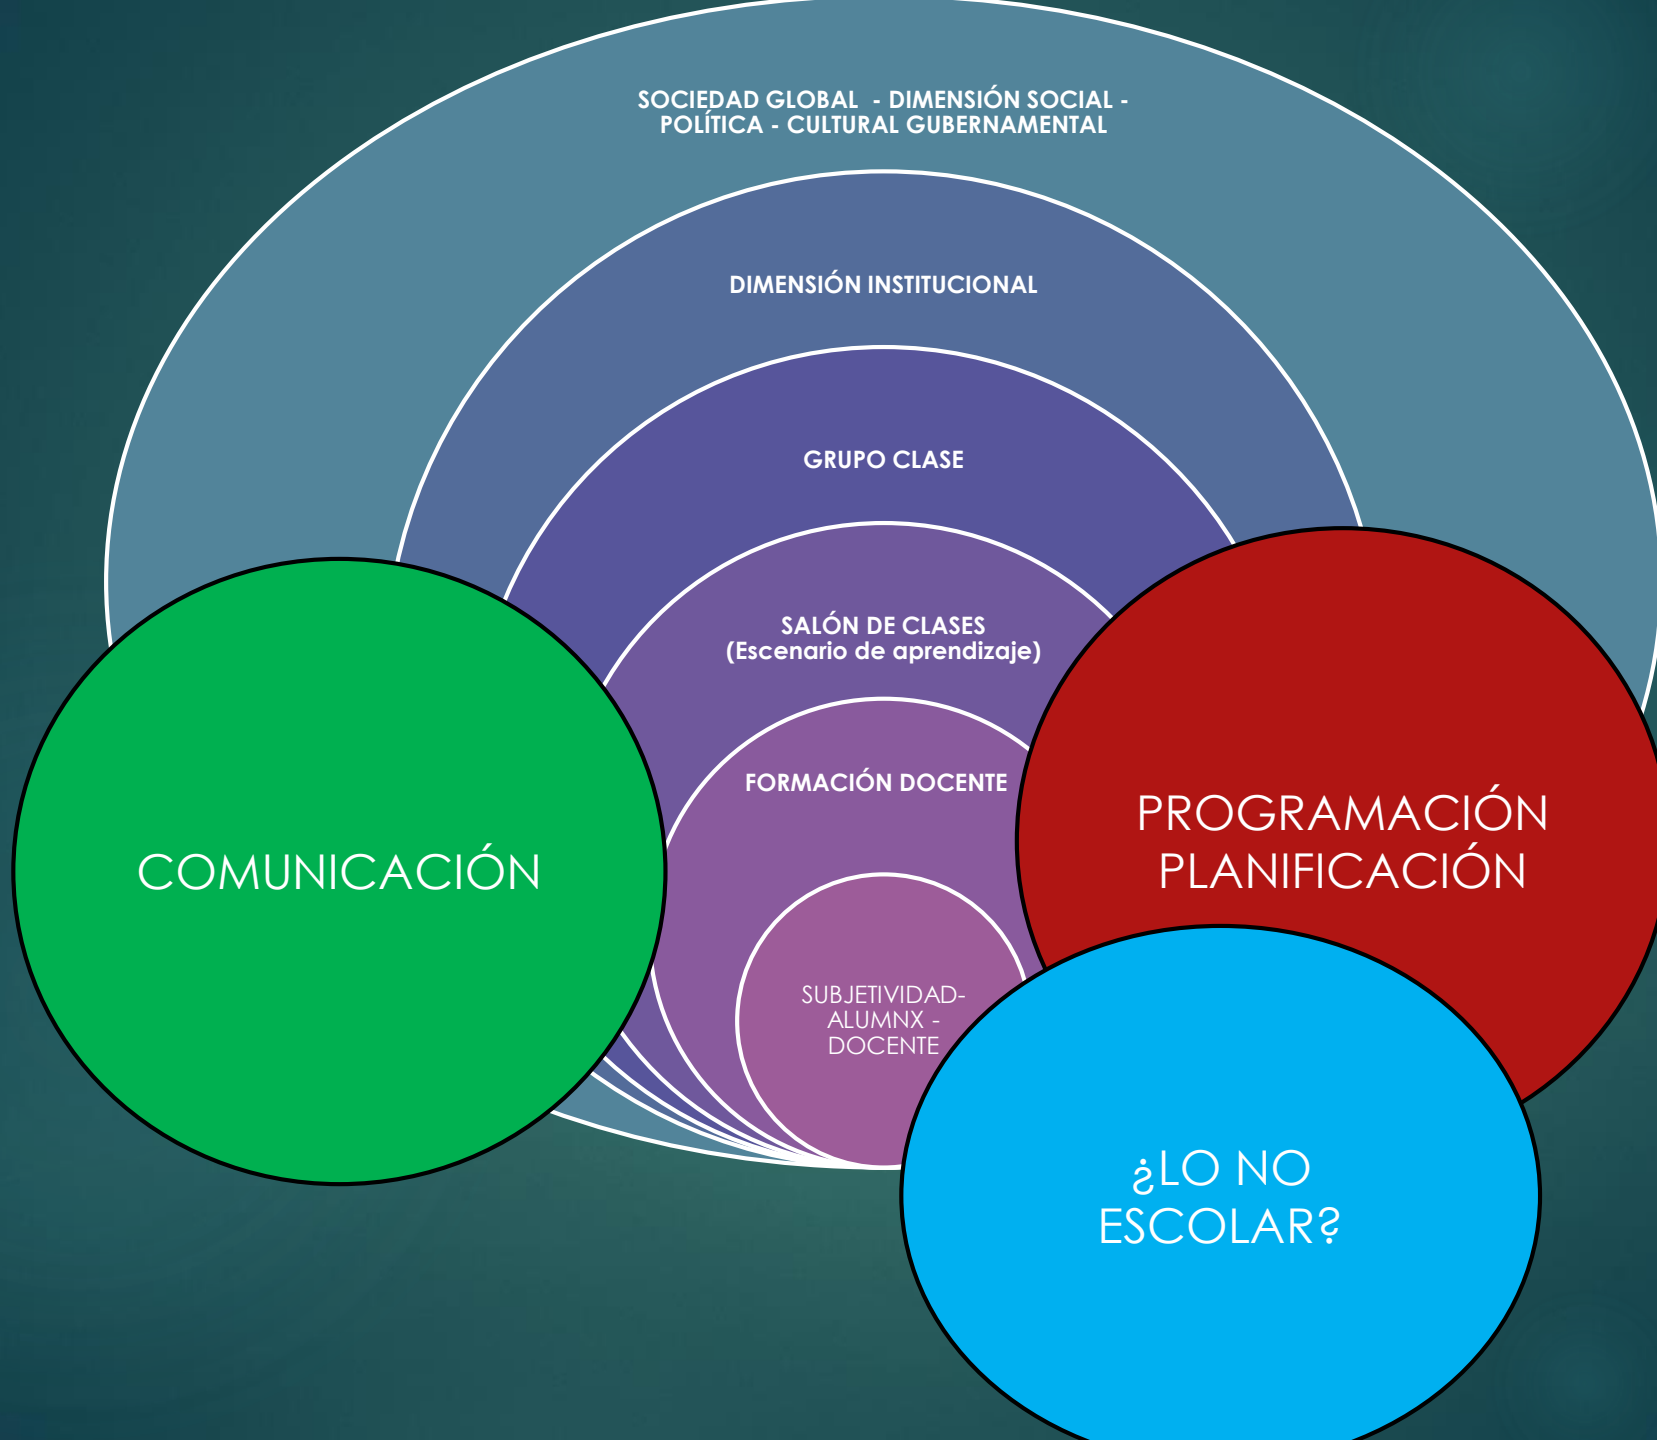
SOCIEDAD GLOBAL - DIMENSIÓN SOCIAL - POLÍTICA - CULTURAL GUBERNAMENTAL

DIMENSIÓN INSTITUCIONAL

GRUPO CLASE

SALÓN DE CLASES (Escenario de aprendizaje)

FORMACIÓN DOCENTE

SUBJETIVIDAD- ALUMNX - DOCENTE

COMUNICACIÓN

PROGRAMACIÓN PLANIFICACIÓN

¿LO NO ESCOLAR?